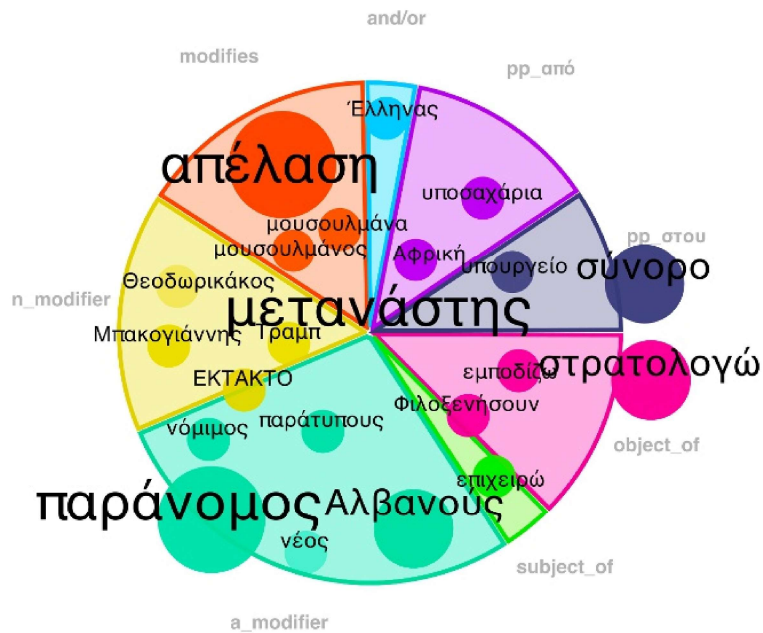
and/or

modifies

pp_από

Έλληνας

απέλαση

υποσαχάρια

μουσουλμάνα

μουσουλμάνος

Αφρική

pp_στου

υπουργείο

σύνορο

Θεοδωρικάκος

n_modifier

μετανάστης

Μπακογιάννης

Τραμπ

στρατολογώ

εμποδίζω

ΕΚΤΑΚΤΟ

Φιλοξενήσουν

νόμιμος

παράτυπους

object_of

επιχειρώ

παράνομος

Αλβανούς

νέος

subject_of

a_modifier